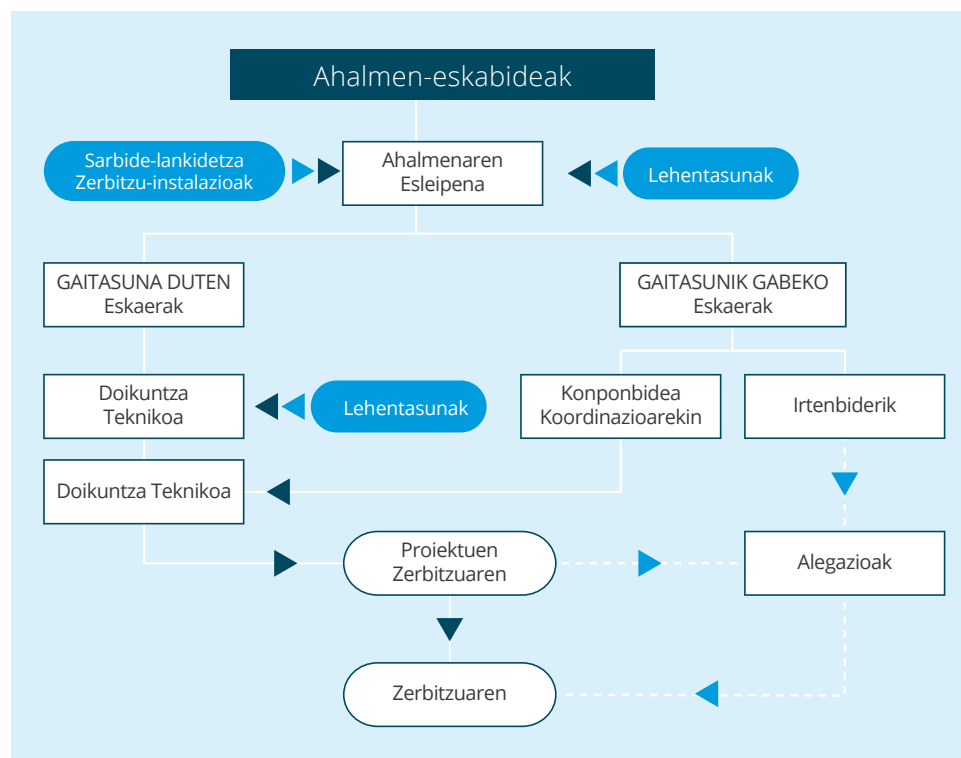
Ahalmen-eskabideak

Sarbide-lankidetza Zerbitzu-instalazioak

Ahalmenaren Esleipena

Lehentasunak

GAITASUNA DUTEN Eskaerak

GAITASUNIK GABEKO Eskaerak

Doikuntza Teknikoa

Lehentasunak

Konponbidea Koordinazioarekin

Irtenbiderik

Doikuntza Teknikoa

Proiektuen Zerbitzuaren

Alegazioak

Zerbitzuaren